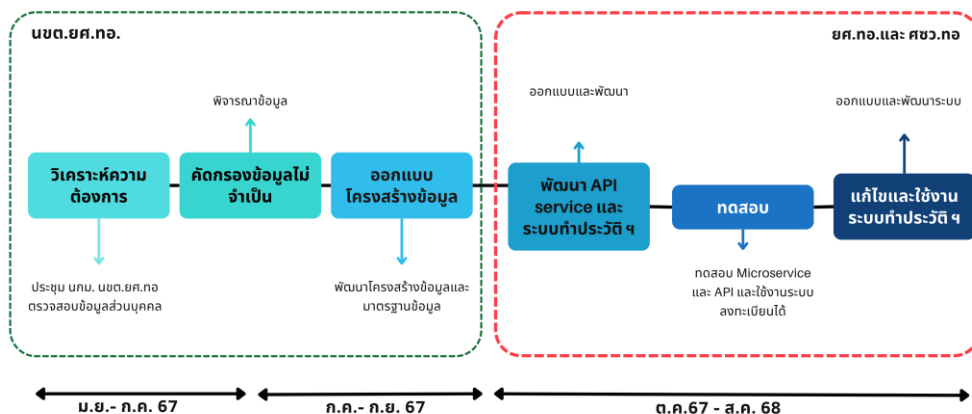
นขต.ยศ.ทอ.

ยศ.ทอ.และ ศซว.ทอ

พิจารณาข้อมูล

ออกแบบและพัฒนา

ออกแบบและพัฒนาระบบ

วิเคราะห์ความต้องการ

คัดกรองข้อมูลไม่จำเป็น

ออกแบบโครงสร้างข้อมูล

พัฒนา API service และระบบทำประวัติ ฯ

ทดสอบ

แก้ไขและใช้งานระบบทำประวัติ ฯ

ประชุม นกม. นขต.ยศ.ทอ ตรวจสอบข้อมูลส่วนบุคคล

พัฒนาโครงสร้างข้อมูลและมาตรฐานข้อมูล

ทดสอบ Microservice และ API และใช้งานระบบลงทะเบียนได้

ม.ย.- ก.ค. 67

ก.ค.- ก.ย. 67

ต.ค.67 - ส.ค. 68